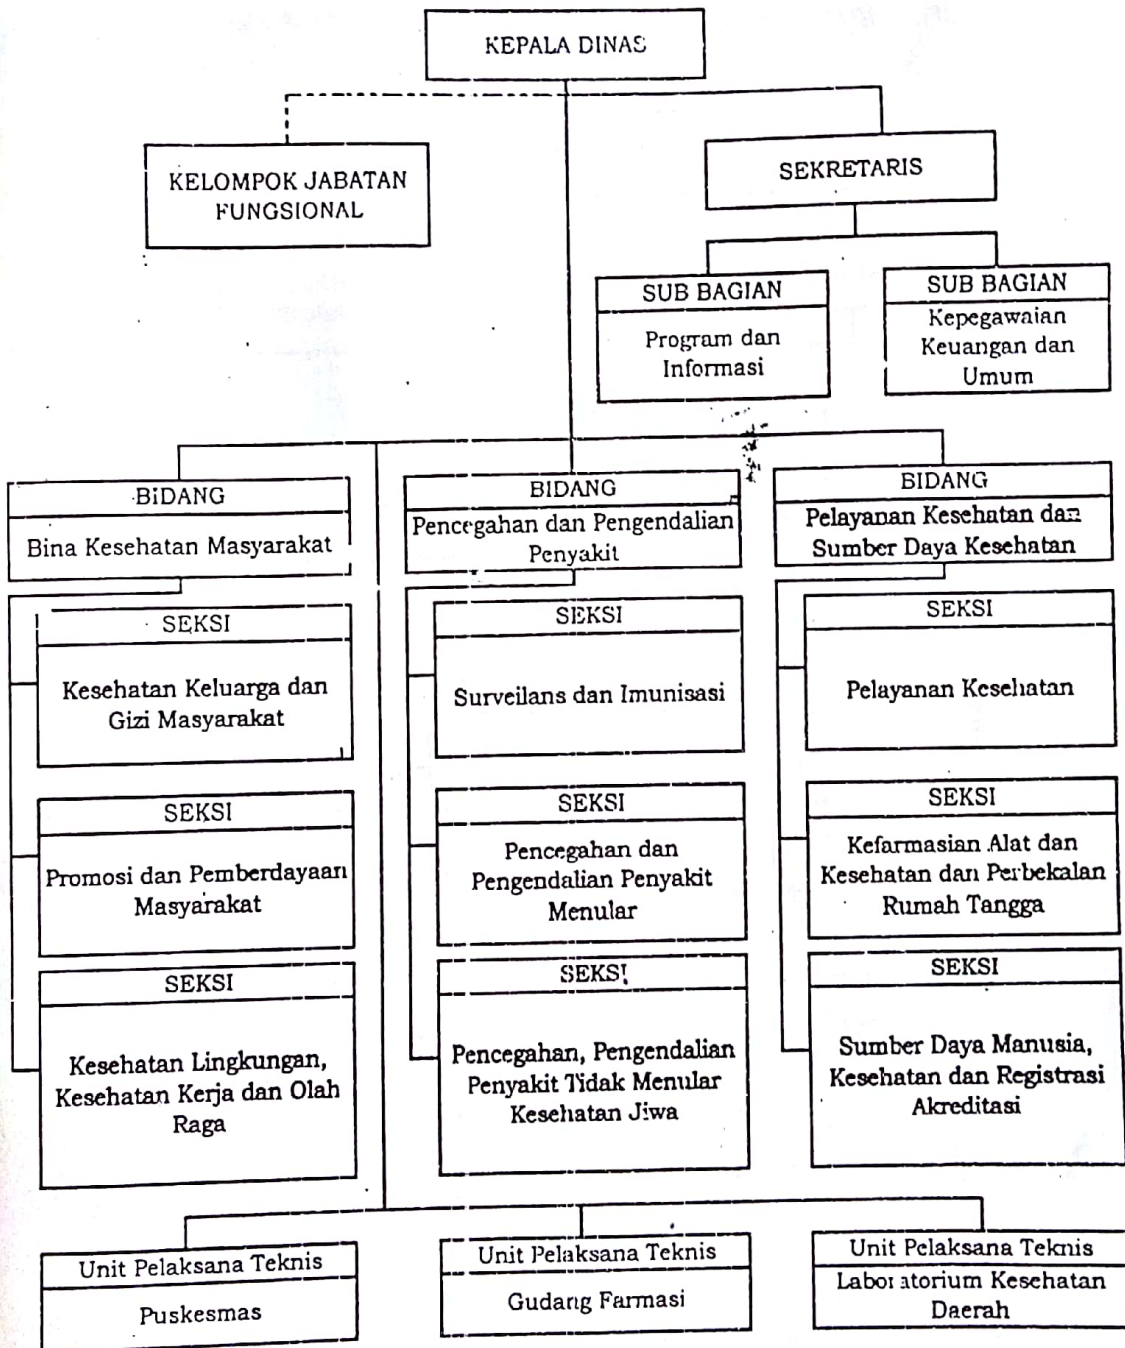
KEPALA DINAS

KELOMPOK JABATAN FUNGSIONAL

SEKRETARIS

SUB BAGIAN
Program dan Informasi

SUB BAGIAN
Kepegawaian Keuangan dan Umum

BIDANG
Bina Kesehatan Masyarakat

SEKSI
Kesehatan Keluarga dan Gizi Masyarakat

SEKSI
Promosi dan Pemberdayaan Masyarakat

SEKSI
Kesehatan Lingkungan, Kesehatan Kerja dan Olah Raga

BIDANG
Pencegahan dan Pengendalian Penyakit

SEKSI
Surveilans dan Imunisasi

SEKSI
Pencegahan dan Pengendalian Penyakit Menular

SEKSI
Pencegahan, Pengendalian Penyakit Tidak Menular Kesehatan Jiwa

BIDANG
Pelayanan Kesehatan dan Sumber Daya Kesehatan

SEKSI
Pelayanan Kesehatan

SEKSI
Kefarmasian Alat dan Kesehatan dan Perbekalan Rumah Tangga

SEKSI
Sumber Daya Manusia, Kesehatan dan Registrasi Akreditasi

Unit Pelaksana Teknis
Puskesmas

Unit Pelaksana Teknis
Gudang Farmasi

Unit Pelaksana Teknis
Laboratorium Kesehatan Daerah